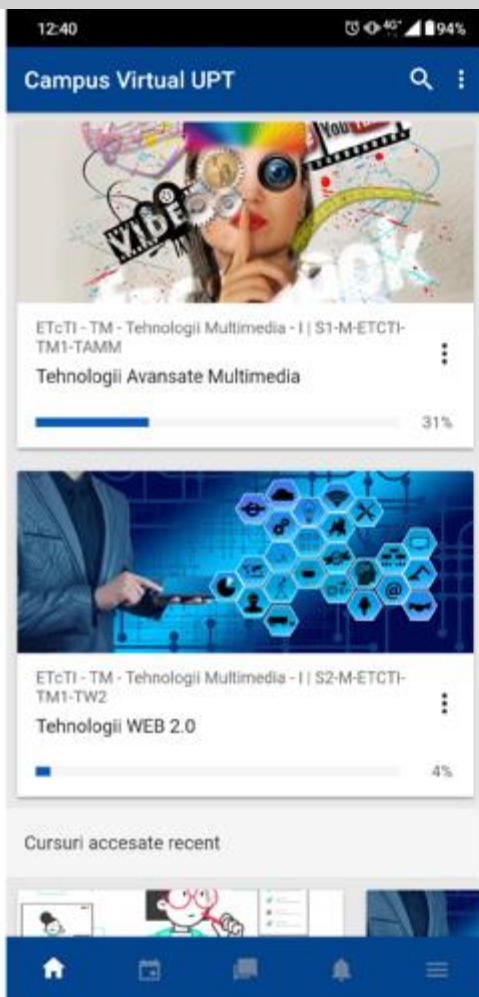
12:40 4G 94%

Campus Virtual UPT

VIDEO

ETcTI - TM - Tehnologii Multimedia - I | S1-M-ETCTI-TM1-TAMM

Tehnologii Avansate Multimedia

31%

ETcTI - TM - Tehnologii Multimedia - I | S2-M-ETCTI-TM1-TW2

Tehnologii WEB 2.0

4%

Cursuri accesate recent